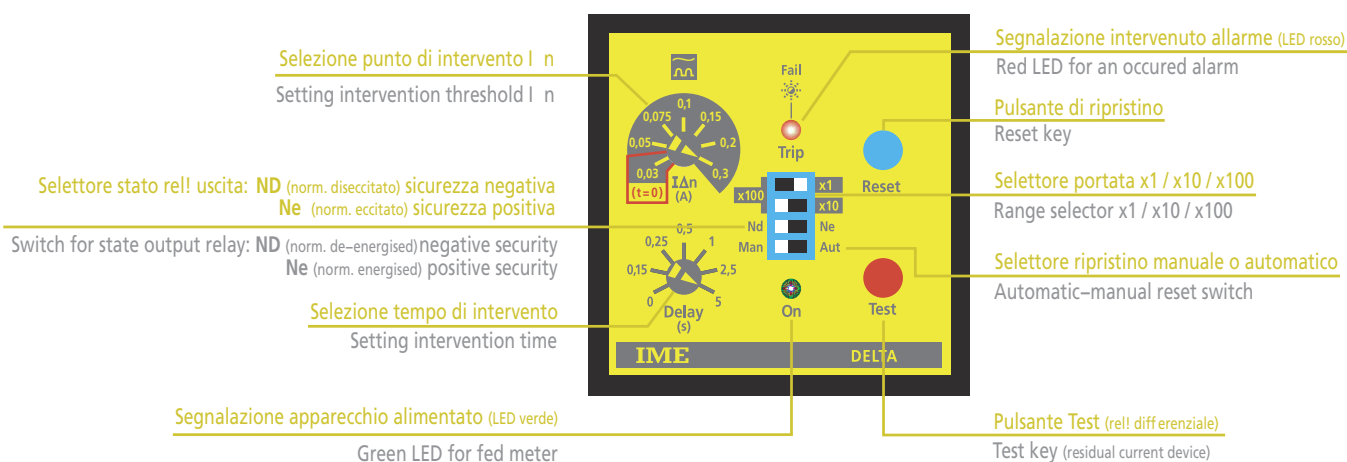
Selezione punto di intervento I n

Setting intervention threshold I n

Selettore stato rel! uscita: ND (norm. diseccitato) sicurezza negativa
Ne (norm. eccitato) sicurezza positiva

Switch for state output relay: ND (norm. de–energised) negative security
Ne (norm. energised) positive security

Selezione tempo di intervento

Setting intervention time

Segnalazione apparecchio alimentato (LED verde)

Green LED for fed meter

Fail

Trip

0,1
0,075
0,15
0,05
0,2
0,03
0,3
(t=0)
IΔn
(A)

x100
x1
x10
Nd
Ne
Man
Aut

0,5
0,25
1
0,15
2,5
0
5
Delay
(s)

On

Reset

Test

IME

DELTA

Segnalazione intervenuto allarme (LED rosso)

Red LED for an occured alarm

Pulsante di ripristino

Reset key

Selettore portata x1 / x10 / x100

Range selector x1 / x10 / x100

Selettore ripristino manuale o automatico

Automatic–manual reset switch

Pulsante Test (rel! diff erenziale)

Test key (residual current device)